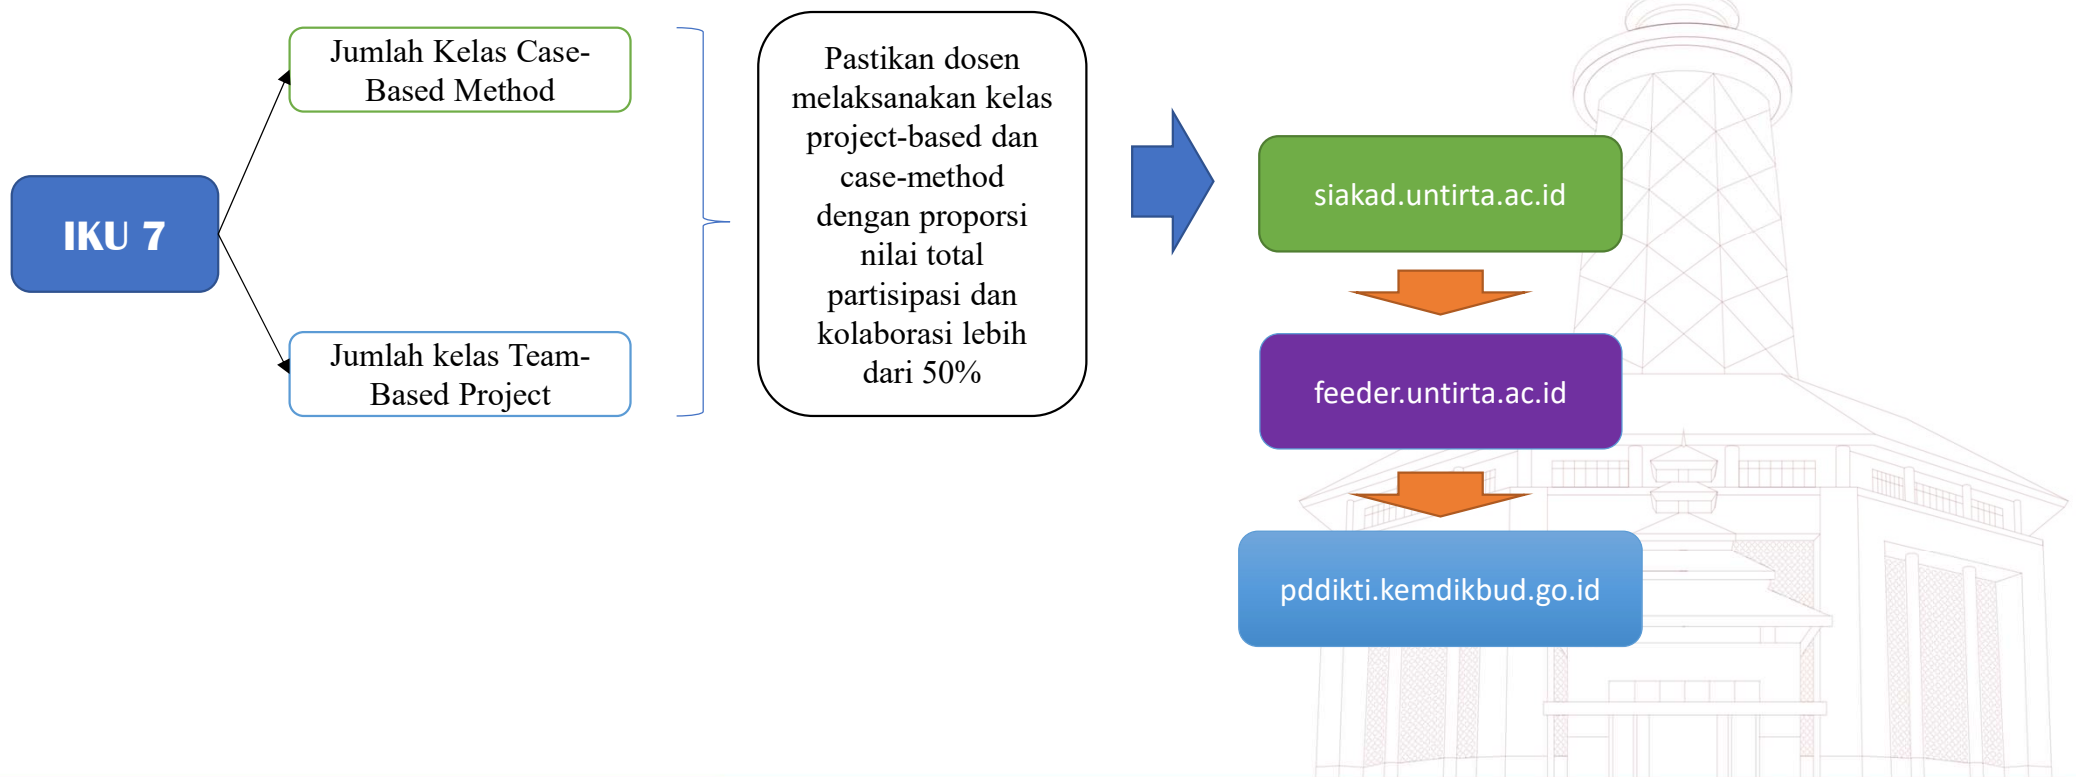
IKU 7

Jumlah Kelas Case-Based Method

Jumlah kelas Team-Based Project

Pastikan dosen melaksanakan kelas project-based dan case-method dengan proporsi nilai total partisipasi dan kolaborasi lebih dari 50%

siakad.untirta.ac.id

feeder.untirta.ac.id

pddikti.kemdikbud.go.id